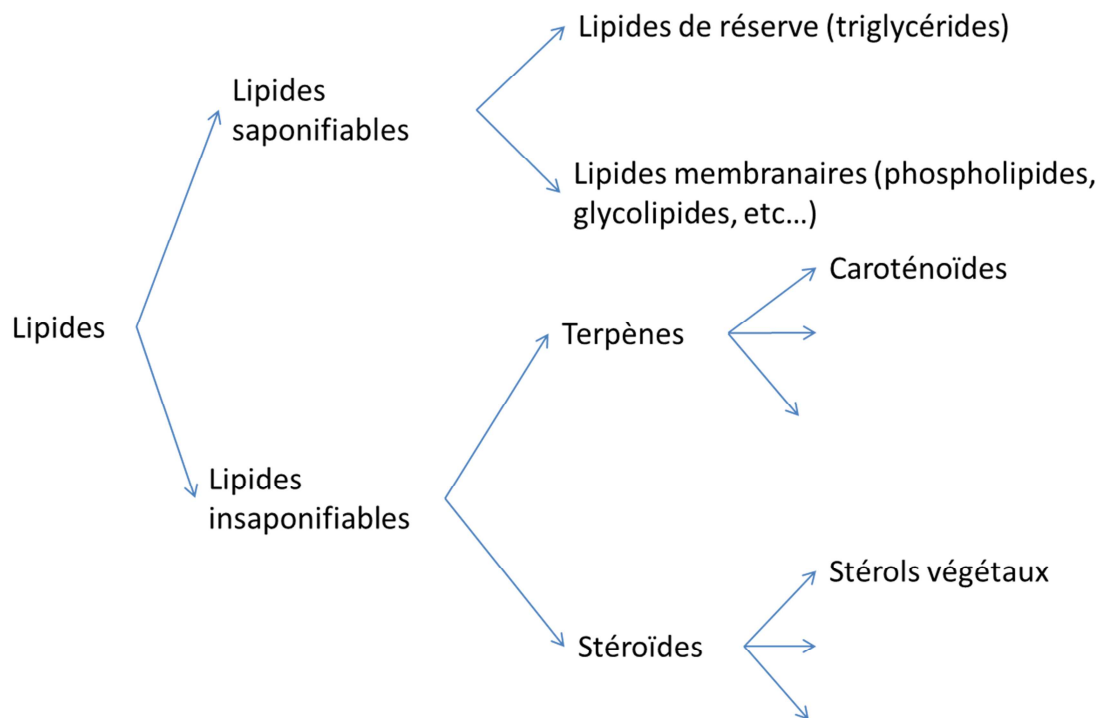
Lipides de réserve (triglycérides)

Lipides saponifiables

Lipides membranaires (phospholipides, glycolipides, etc…)

Caroténoïdes

Lipides

Terpènes

Lipides insaponifiables

Stérols végétaux

Stéroïdes